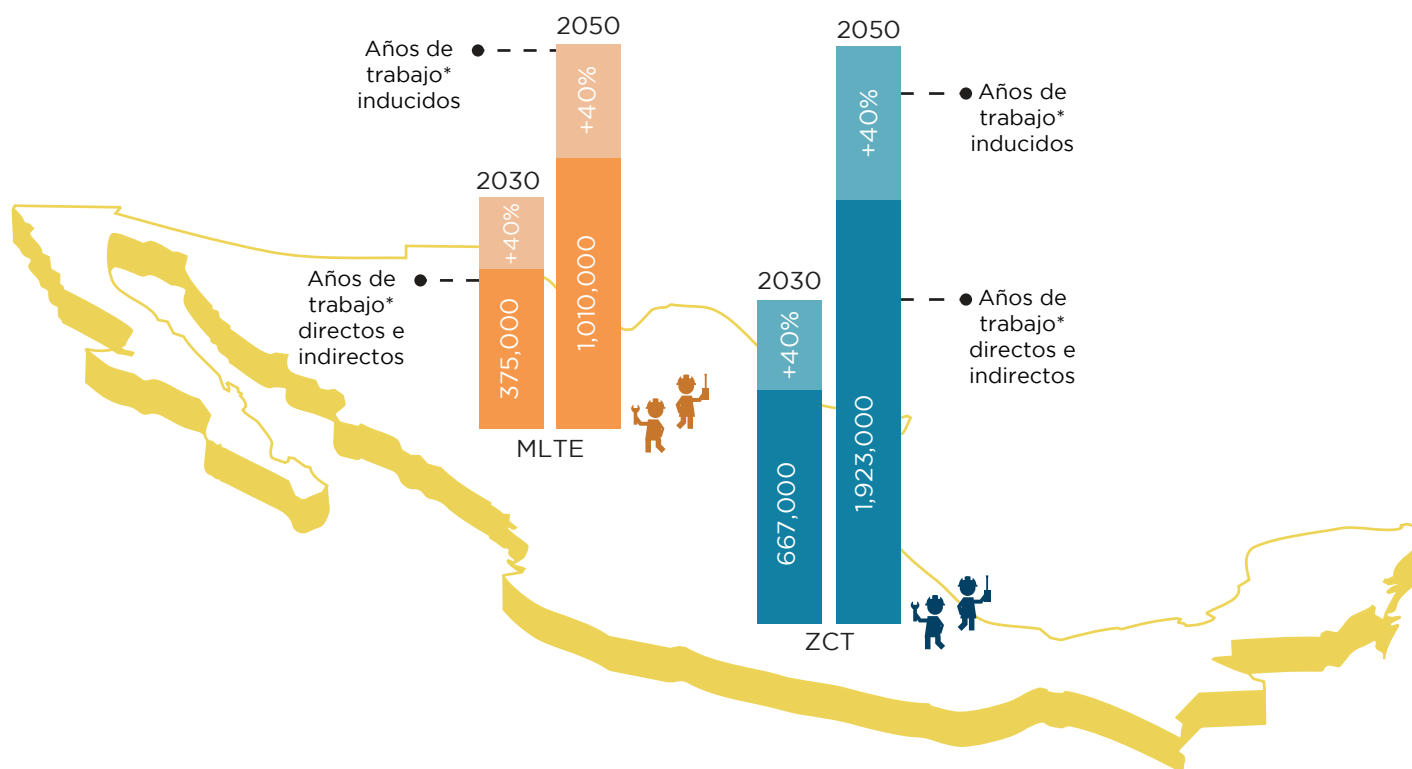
Años de trabajo* inducidos

2050

+40%

1,010,000

2030

+40%

375,000

Años de trabajo* directos e indirectos

MLTE

2050

+40%

Años de trabajo* inducidos

2030

+40%

667,000

1,923,000

Años de trabajo* directos e indirectos

ZCT